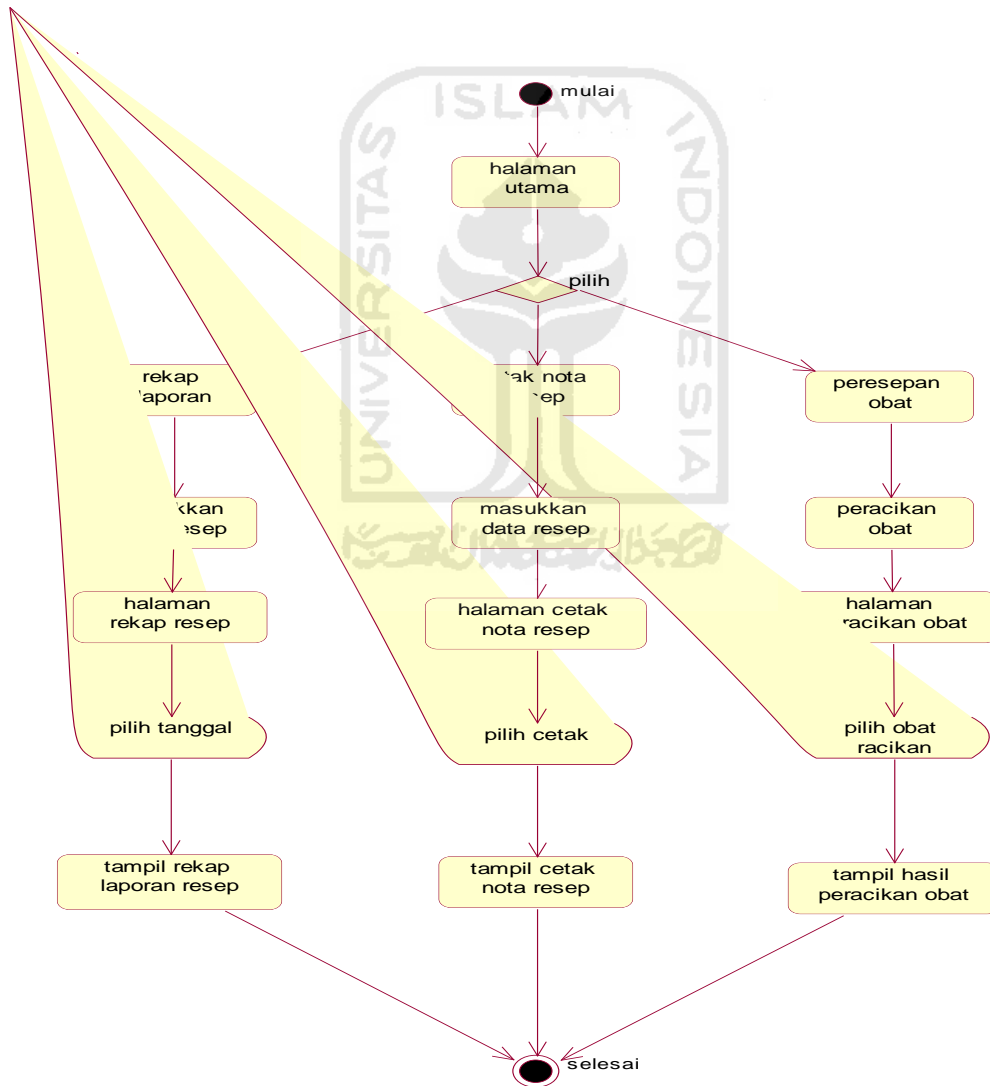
ISLAM INDONESIA UNIVERSITAS

mulai

halaman utama

pilih

rekap laporan

tak nota sep

peresepan obat

kkan esep

masukkan data resep

peracikan obat

halaman rekap resep

halaman cetak nota resep

halaman racikan obat

pilih tanggal

pilih cetak

pilih obat racikan

tampil rekap laporan resep

tampil cetak nota resep

tampil hasil peracikan obat

selesai